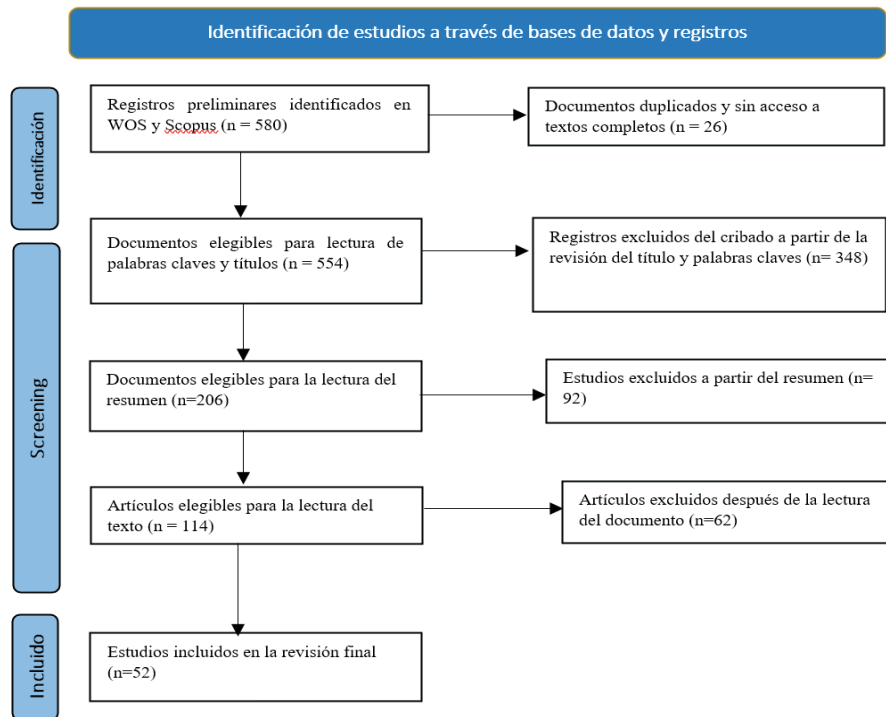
Identificación de estudios a través de bases de datos y registros

Identificación

Registros preliminares identificados en WOS y Scopus (n = 580)

Documentos duplicados y sin acceso a textos completos (n = 26)

Screening

Documentos elegibles para lectura de palabras claves y títulos (n = 554)

Registros excluidos del cribado a partir de la revisión del título y palabras claves (n= 348)

Documentos elegibles para la lectura del resumen (n=206)

Estudios excluidos a partir del resumen (n= 92)

Artículos elegibles para la lectura del texto (n = 114)

Artículos excluidos después de la lectura del documento (n=62)

Incluido

Estudios incluidos en la revisión final (n=52)